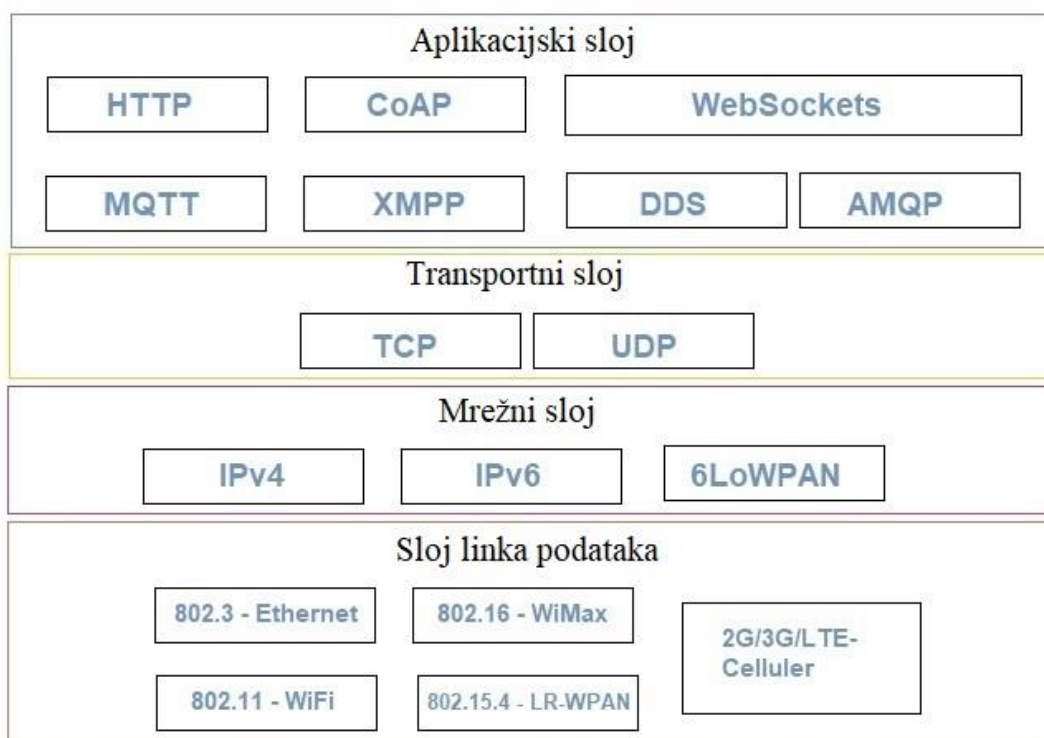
Aplikacijski sloj

HTTP

CoAP

WebSockets

MQTT

XMPP

DDS

AMQP

Transportni sloj

TCP

UDP

Mrežni sloj

IPv4

IPv6

6LoWPAN

Sloj linka podataka

802.3 - Ethernet

802.16 - WiMax

2G/3G/LTE-Celluler

802.11 - WiFi

802.15.4 - LR-WPAN